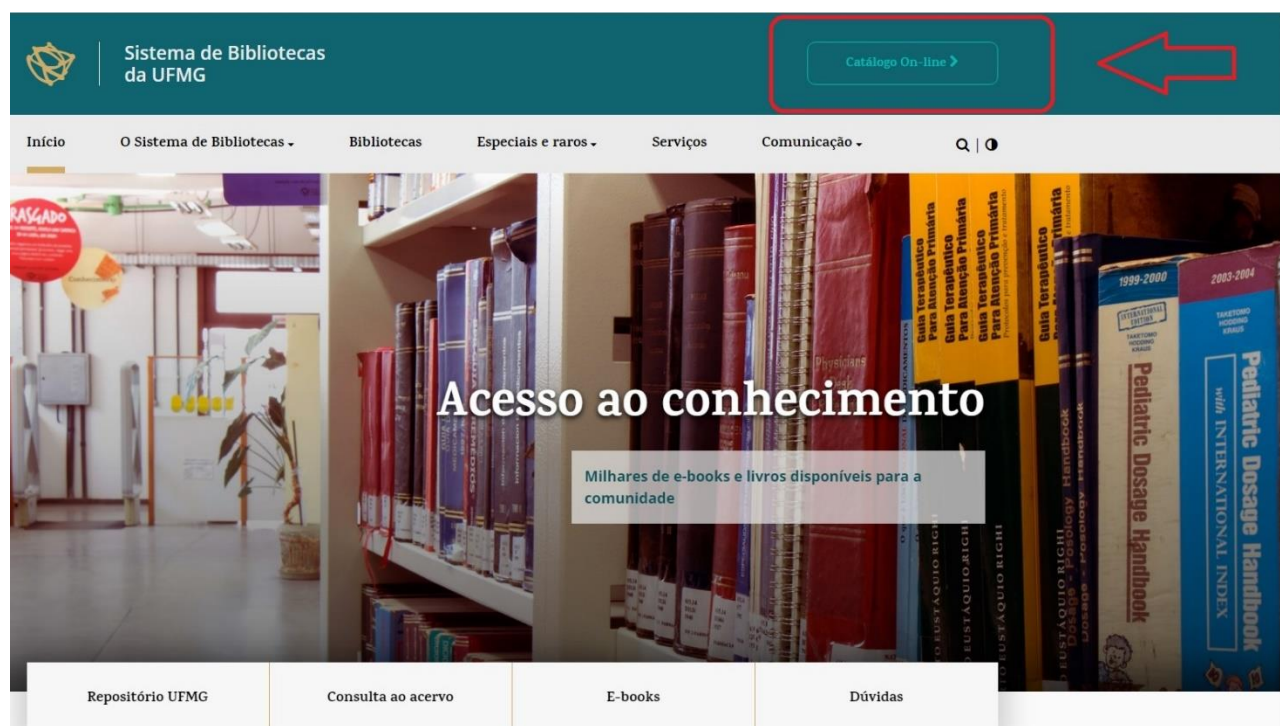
Sistema de Bibliotecas da UFMG

Catálogo On-line >

Início  O Sistema de Bibliotecas  Bibliotecas  Especiais e raros  Serviços  Comunicação

RASGADO

Guia Terapêutico Para Atenção Primária

Guia Terapêutico Para Atenção Primária

Guia Terapêutico Para Atenção Primária

Guia Terapêutico Para Atenção Primária

Guia Terapêutico Para Atenção Primária

Physicians

1999-2000

2003-2004

Pediatric Dosage Handbook

Pediatric Dosage Handbook

with INTERNATIONAL INDEX

Dosage - Posology Handbook

EUSTÁQUIO RIGHI

Acesso ao conhecimento

Milhares de e-books e livros disponíveis para a comunidade

Repositório UFMG  Consulta ao acervo  E-books  Dúvidas